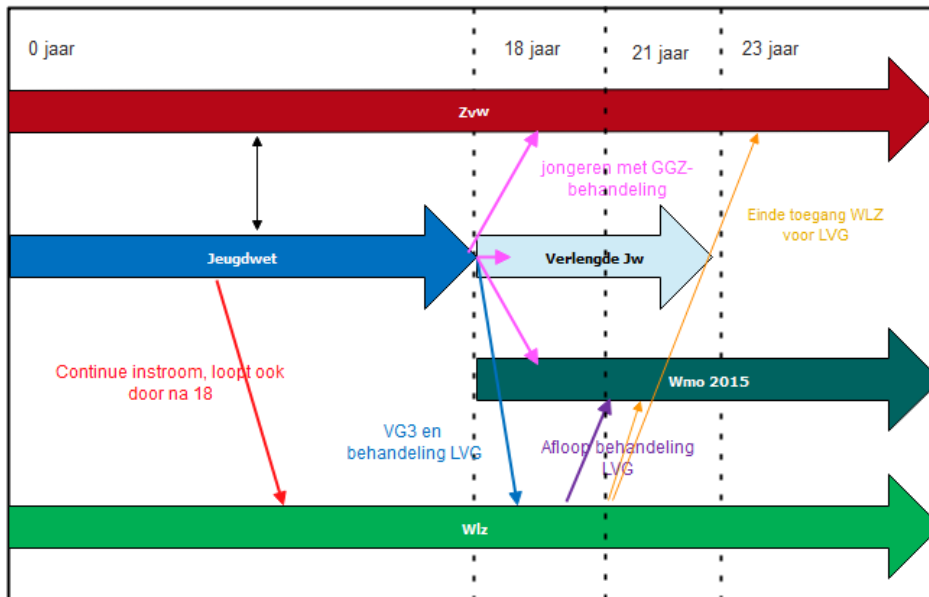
0 jaar

18 jaar

21 jaar

23 jaar

Zvw

jongeren met GGZ-behandeling

Einde toegang WLZ voor LVG

Jeugdwet

Verlengde Jw

Continue instroom, loopt ook door na 18

Wmo 2015

VG3 en behandeling LVG

Afloop behandeling LVG

Wlz